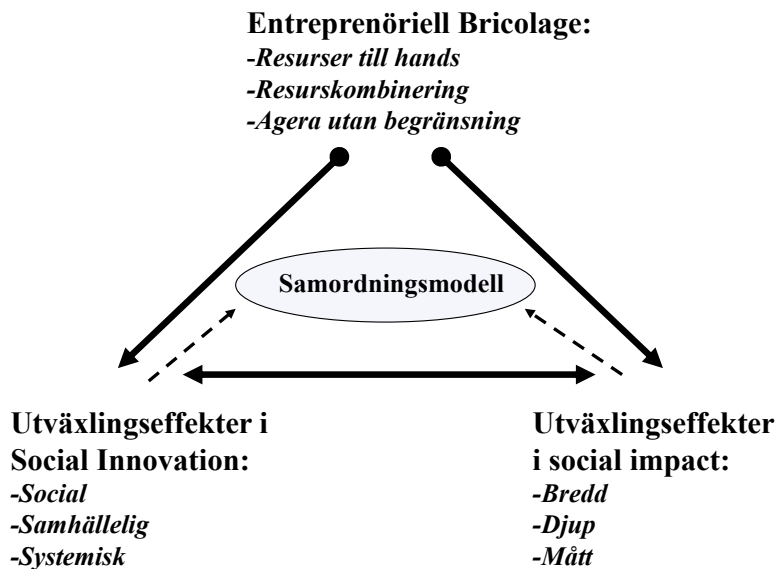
**Entreprenöriell Bricolage:**
*-Resurser till hands*
*-Resurskombinering*
*-Agera utan begränsning*

Samordningsmodell

**Utväxlingseffekter i Social Innovation:**
*-Social*
*-Samhällelig*
*-Systemisk*

**Utväxlingseffekter i social impact:**
*-Bredd*
*-Djup*
*-Mått*